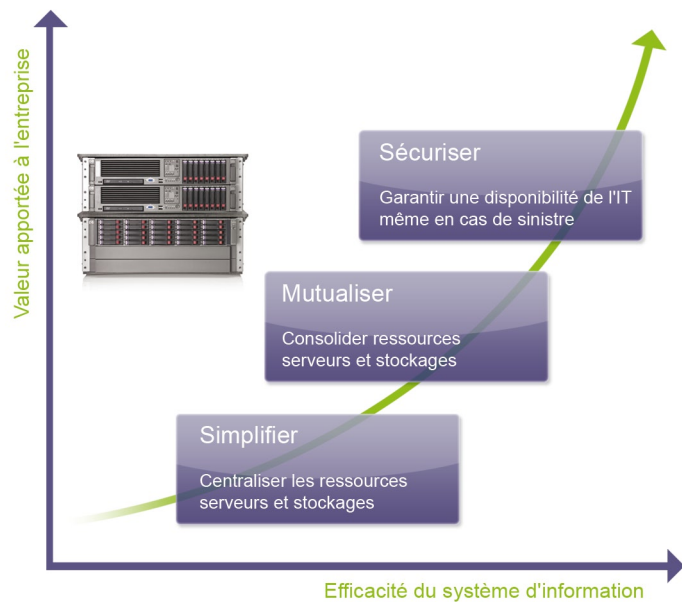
Valeur apportée à l'entreprise

Sécuriser

Garantir une disponibilité de l'IT même en cas de sinistre

Mutualiser

Consolider ressources serveurs et stockages

Simplifier

Centraliser les ressources serveurs et stockages

Efficacité du système d'information